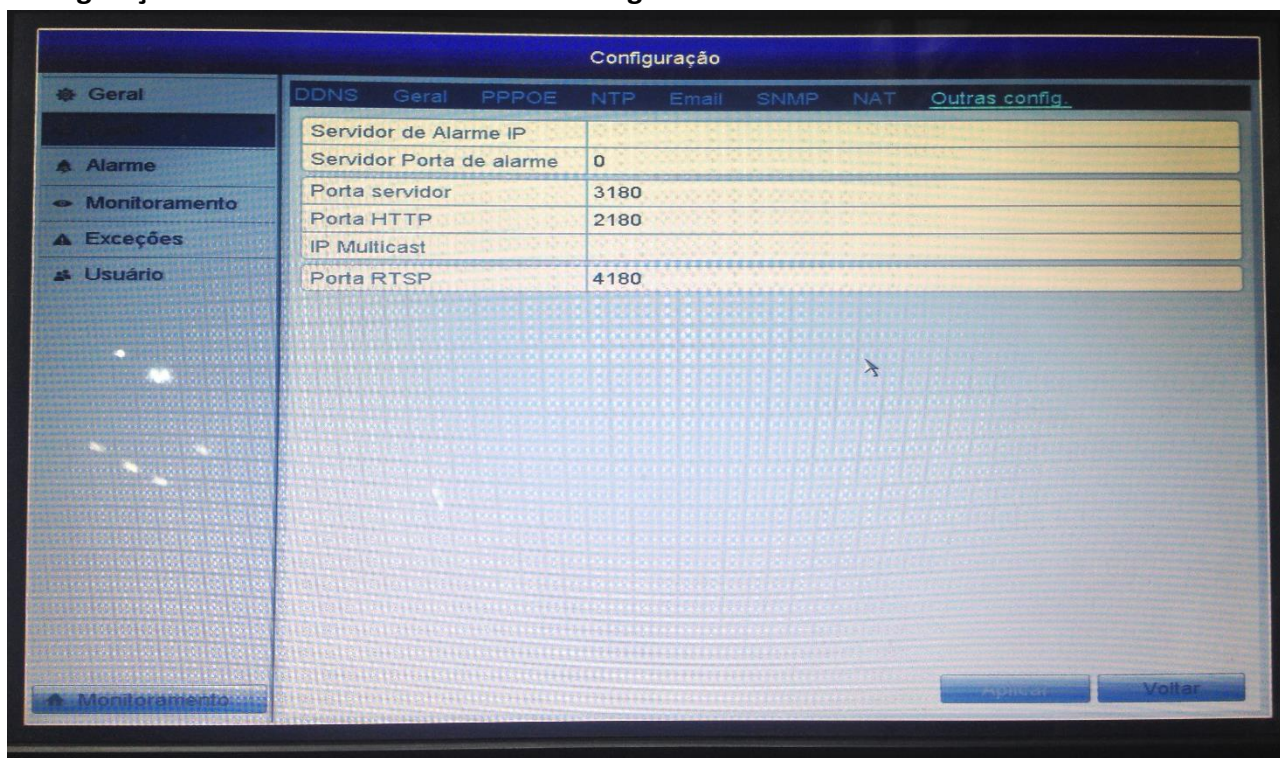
Configuração

Geral

Alarme
Monitoramento
Exceções
Usuário

DDNS Geral PPPOE NTP Email SNMP NAT Outras config.

| | |
|---|---|
| Servidor de Alarme IP | |
| Servidor Porta de alarme | 0 |
| Porta servidor | 3180 |
| Porta HTTP | 2180 |
| IP Multicast | |
| Porta RTSP | 4180 |

Monitoramento

Aplicar Voltar